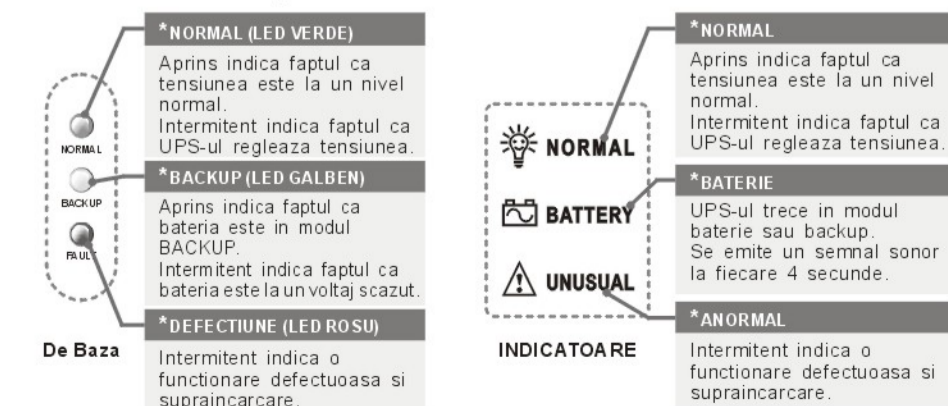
*NORMAL (LED VERDE)

Aprins indica faptul ca tensiunea este la un nivel normal.
Intermitent indica faptul ca UPS-ul regleaza tensiunea.

NORMAL

*BACKUP (LED GALBEN)

BACKUP

Aprins indica faptul ca bateria este in modul BACKUP.
Intermitent indica faptul ca bateria este la un voltaj scazut.

FAULT

*DEFECTIUNE (LED ROSU)

De Baza

Intermitent indica o functionare defectuoasa si supraincarcare.

NORMAL

BATTERY

UNUSUAL

INDICATOARE

*NORMAL

Aprins indica faptul ca tensiunea este la un nivel normal.
Intermitent indica faptul ca UPS-ul regleaza tensiunea.

*BATERIE

UPS-ul trece in modul baterie sau backup.
Se emite un semnal sonor la fiecare 4 secunde.

*ANORMAL

Intermitent indica o functionare defectuoasa si supraincarcare.